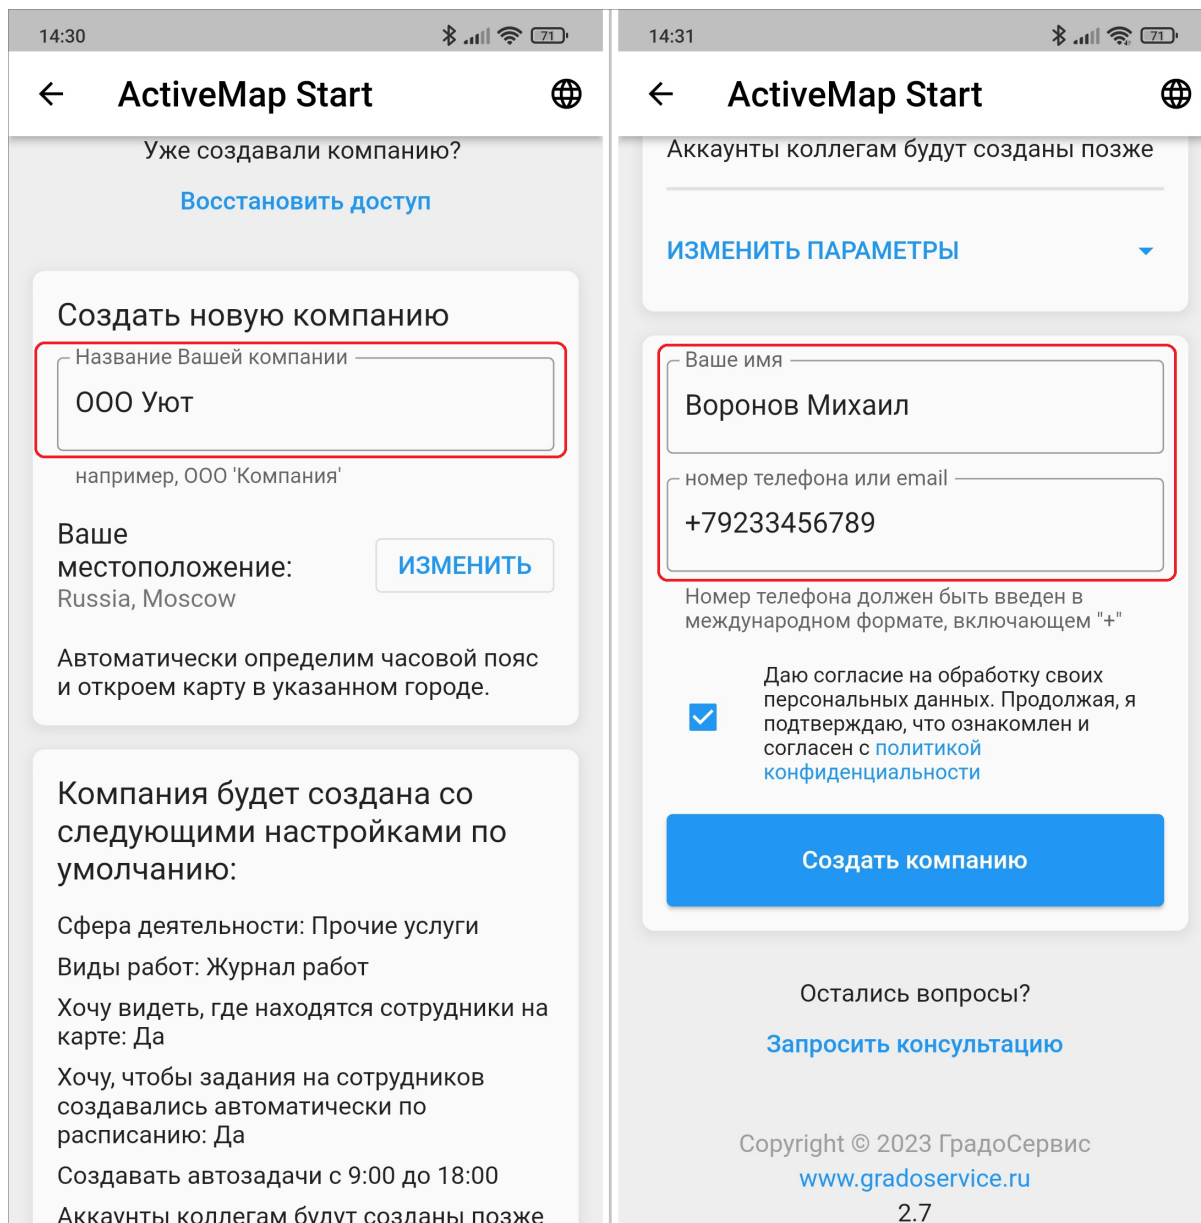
14:30

71

ActiveMap Start

Уже создавали компанию?

Восстановить доступ

Создать новую компанию

Название Вашей компании

ООО Уют

например, ООО 'Компания'

Ваше местоположение:

Russia, Moscow

ИЗМЕНИТЬ

Автоматически определим часовой пояс и откроем карту в указанном городе.

Компания будет создана со следующими настройками по умолчанию:

Сфера деятельности: Прочие услуги

Виды работ: Журнал работ

Хочу видеть, где находятся сотрудники на карте: Да

Хочу, чтобы задания на сотрудников создавались автоматически по расписанию: Да

Создавать автозадачи с 9:00 до 18:00

Аккаунты коллегам будут созданы позже

14:31

71

ActiveMap Start

Аккаунты коллегам будут созданы позже

ИЗМЕНИТЬ ПАРАМЕТРЫ

Ваше имя

Воронов Михаил

номер телефона или email

+79233456789

Номер телефона должен быть введен в международном формате, включающем "+"

Даю согласие на обработку своих персональных данных. Продолжая, я подтверждаю, что ознакомлен и согласен с политикой конфиденциальности

Создать компанию

Остались вопросы?

Запросить консультацию

Copyright © 2023 ГрадоСервис

www.gradoservice.ru

2.7